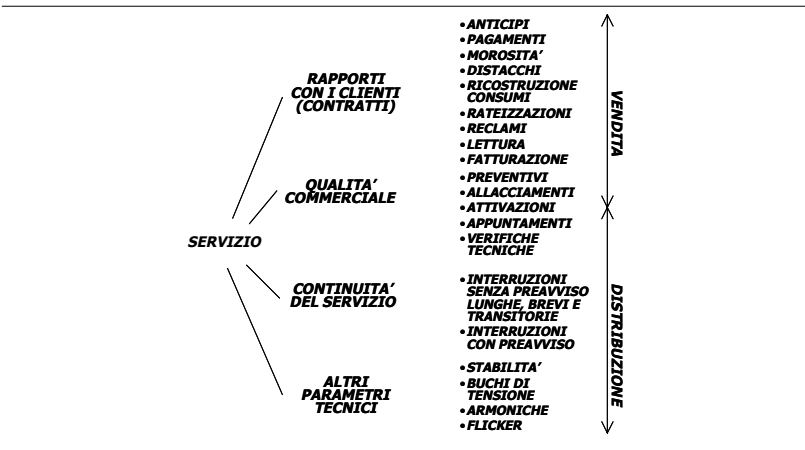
SERVIZIO

RAPPORTI CON I CLIENTI (CONTRATTI)

QUALITA' COMMERCIALE

CONTINUITA' DEL SERVIZIO

ALTRI PARAMETRI TECNICI

•ANTICIPI
•PAGAMENTI
•MOROSITA'
•DISTACCHI
•RICOSTRUZIONE CONSUMI
•RATEIZZAZIONI
•RECLAMI
•LETTURA
•FATTURAZIONE
•PREVENTIVI
•ALLACCIAMENTI
•ATTIVAZIONI
•APPUNTAMENTI
•VERIFICHE TECNICHE
•INTERRUZIONI SENZA PREAVVISO LUNGHE, BREVI E TRANSITORIE
•INTERRUZIONI CON PREAVVISO
•STABILITA'
•BUCHI DI TENSIONE
•ARMONICHE
•FLICKER

VENDITA

DISTRIBUZIONE